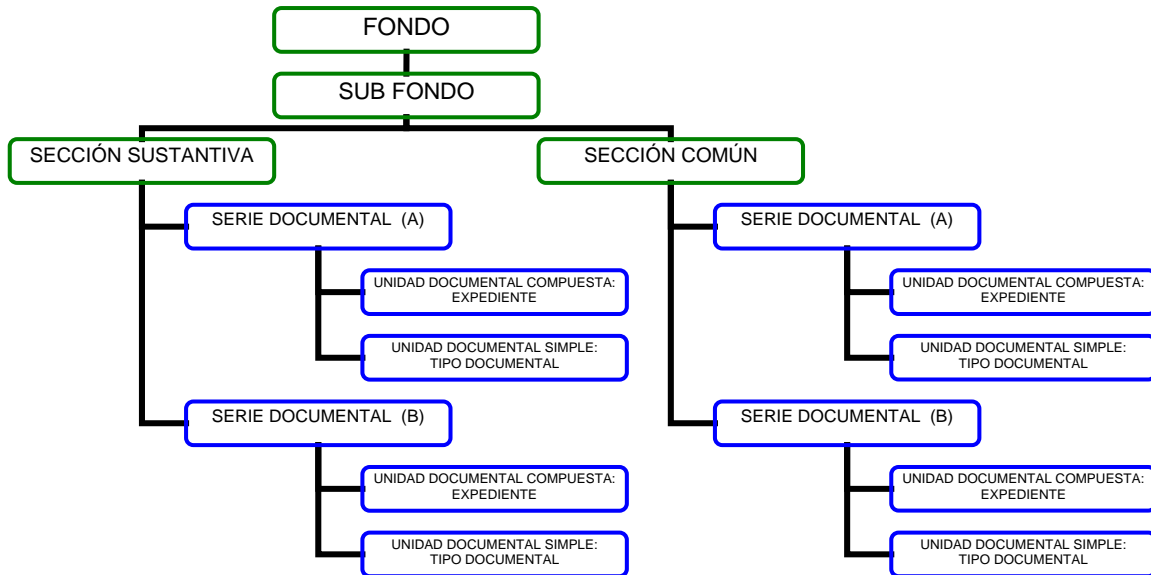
FONDO

SUB FONDO

SECCIÓN SUSTANTIVA

SERIE DOCUMENTAL (A)

UNIDAD DOCUMENTAL COMPUESTA: EXPEDIENTE

UNIDAD DOCUMENTAL SIMPLE: TIPO DOCUMENTAL

SERIE DOCUMENTAL (B)

UNIDAD DOCUMENTAL COMPUESTA: EXPEDIENTE

UNIDAD DOCUMENTAL SIMPLE: TIPO DOCUMENTAL

SECCIÓN COMÚN

SERIE DOCUMENTAL (A)

UNIDAD DOCUMENTAL COMPUESTA: EXPEDIENTE

UNIDAD DOCUMENTAL SIMPLE: TIPO DOCUMENTAL

SERIE DOCUMENTAL (B)

UNIDAD DOCUMENTAL COMPUESTA: EXPEDIENTE

UNIDAD DOCUMENTAL SIMPLE: TIPO DOCUMENTAL